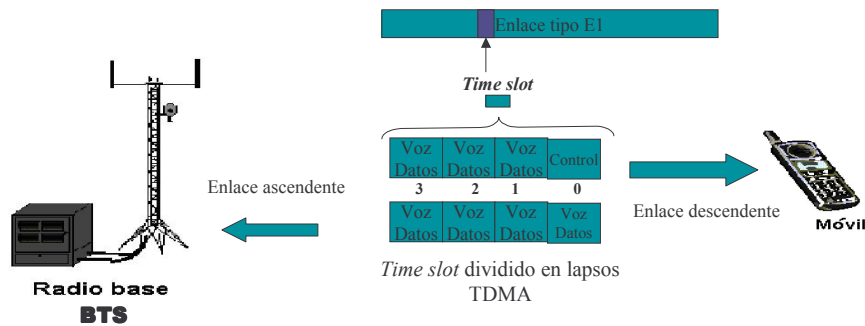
Enlace tipo E1

Time slot

| Voz Datos | Voz Datos | Voz Datos | Control |
|---|---|---|---|
| 3 | 2 | 1 | 0 |
| Voz Datos | Voz Datos | Voz Datos | Voz Datos |

Enlace ascendente

Enlace descendente

Móvil

Radio base
BTS

Time slot dividido en lapsos TDMA